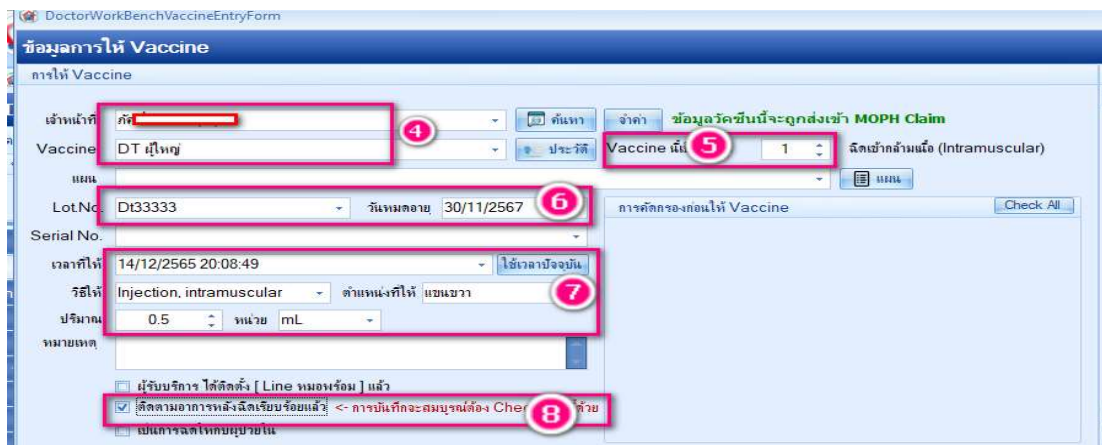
DoctorWorkBenchVaccineEntryForm

ข้อมูลการให้ Vaccine

การให้ Vaccine

เจ้าหน้าที่ ภัท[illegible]

ค้นหา

จำค่า

ข้อมูลวัคซีนนี้จะถูกส่งเข้า MOPH Claim

4

Vaccine DT ผู้ใหญ่

ประวัติ

Vaccine เข็ม 5 1

ฉีดเข้ากล้ามเนื้อ (Intramuscular)

แผน

แผน

Lot No. Dt33333

วันหมดอายุ 30/11/2567

6

การคัดกรองก่อนให้ Vaccine

Check All

Serial No.

เวลาที่ให้ 14/12/2565 20:08:49

ใช้เวลาปัจจุบัน

วิธีให้ Injection, intramuscular

ตำแหน่งที่ให้ แขนขวา

7

ปริมาณ 0.5

หน่วย mL

หมายเหตุ

ผู้รับบริการ ได้ติดตั้ง [ Line หมอพร้อม ] แล้ว

ติดตามอาการหลังฉีดเรียบร้อยแล้ว <- การบันทึกจะสมบูรณ์ต้อง Che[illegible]ด้วย

8

เป็นการฉีดให้กับผู้ป่วยใน